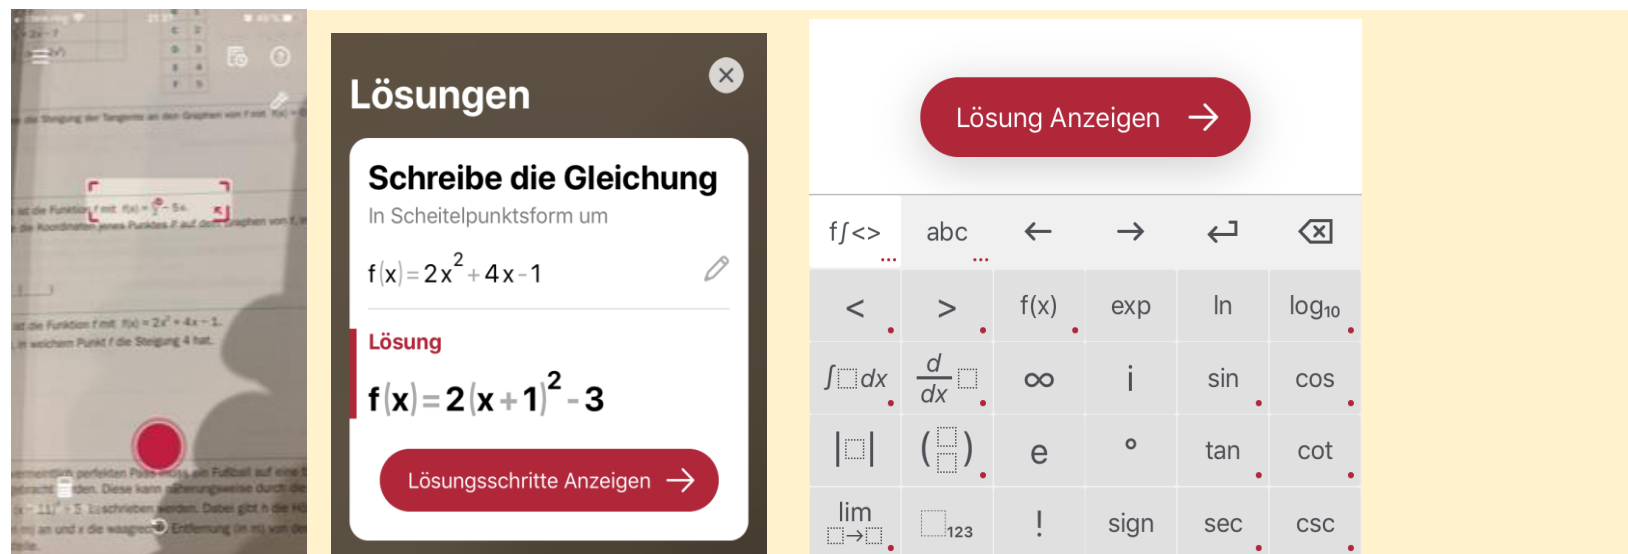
Lösungen

Schreibe die Gleichung

In Scheitelpunktsform um

$f(x)=2x^2+4x-1$

Lösung

$f(x)=2(x+1)^2-3$

Lösungsschritte Anzeigen

Lösung Anzeigen

f∫<> abc ← → ↵ ⌫

< > f(x) exp ln $\log_{10}$

∫□dx $\frac{d}{dx}$□ ∞ i sin cos

|□| (□) e ° tan cot

lim □→□ □123 ! sign sec csc